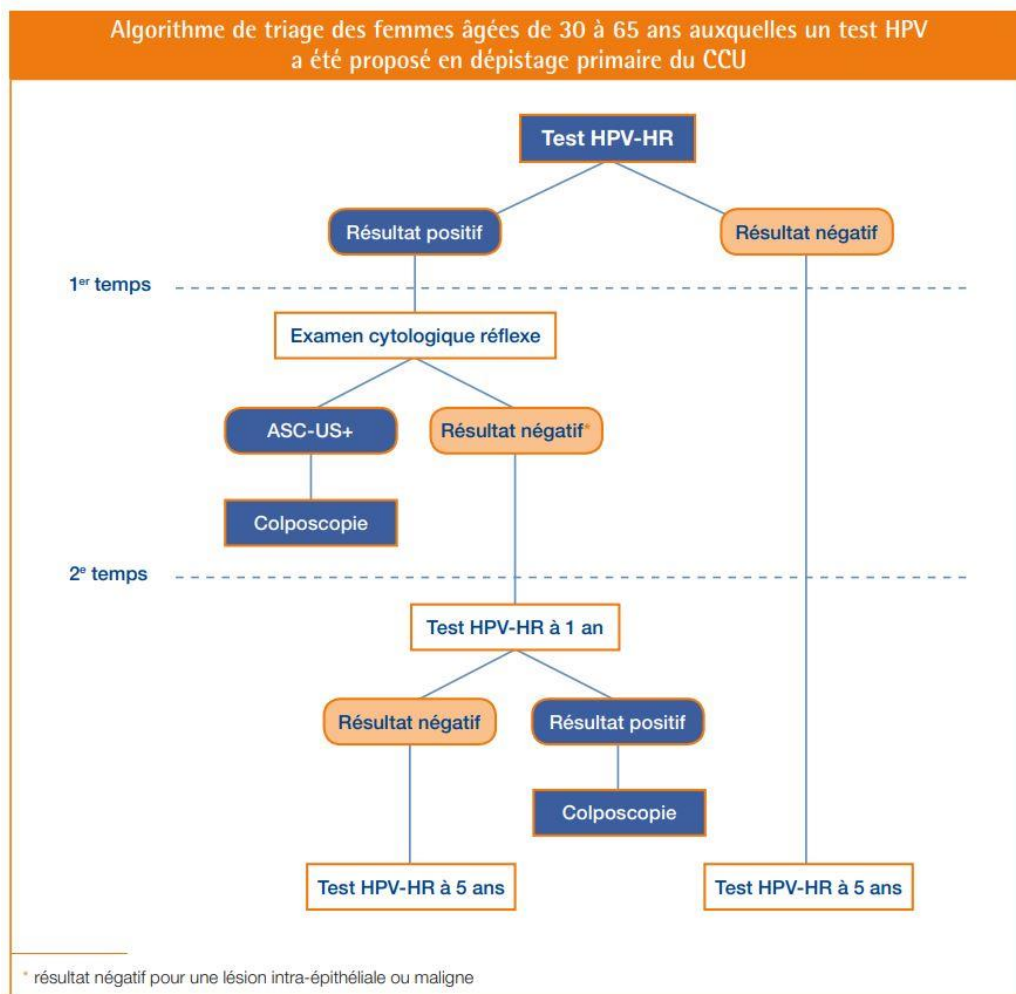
Algorithme de triage des femmes âgées de 30 à 65 ans auxquelles un test HPV a été proposé en dépistage primaire du CCU

Test HPV-HR

Résultat positif

Résultat négatif

1$^{er}$ temps

Examen cytologique réflexe

ASC-US+

Résultat négatif*

Colposcopie

2$^{e}$ temps

Test HPV-HR à 1 an

Résultat négatif

Résultat positif

Colposcopie

Test HPV-HR à 5 ans

Test HPV-HR à 5 ans

* résultat négatif pour une lésion intra-épithéliale ou maligne